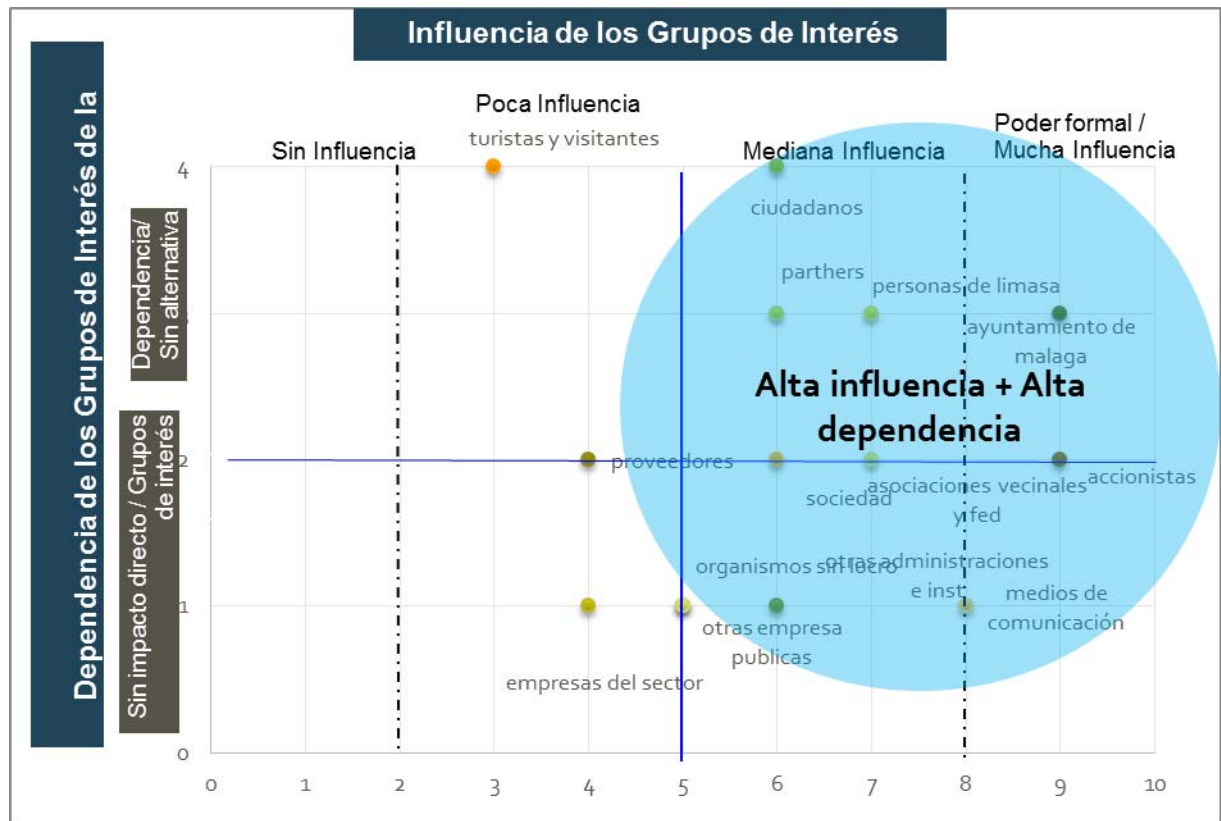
Influencia de los Grupos de Interés

Dependencia de los Grupos de Interés de la

Dependencia/ Sin alternativa

Sin impacto directo / Grupos de interés

Poca Influencia

Sin Influencia

Mediana Influencia

Poder formal / Mucha Influencia

turistas y visitantes

ciudadanos

parthers

personas de limasa

ayuntamiento de malaga

Alta influencia + Alta dependencia

proveedores

sociedad

asociaciones vecinales y fed

accionistas

organismos sin lucro

otras administraciones e inst

medios de comunicación

otras empresa publicas

empresas del sector

4

2

1

0

0 1 2 3 4 5 6 7 8 9 10